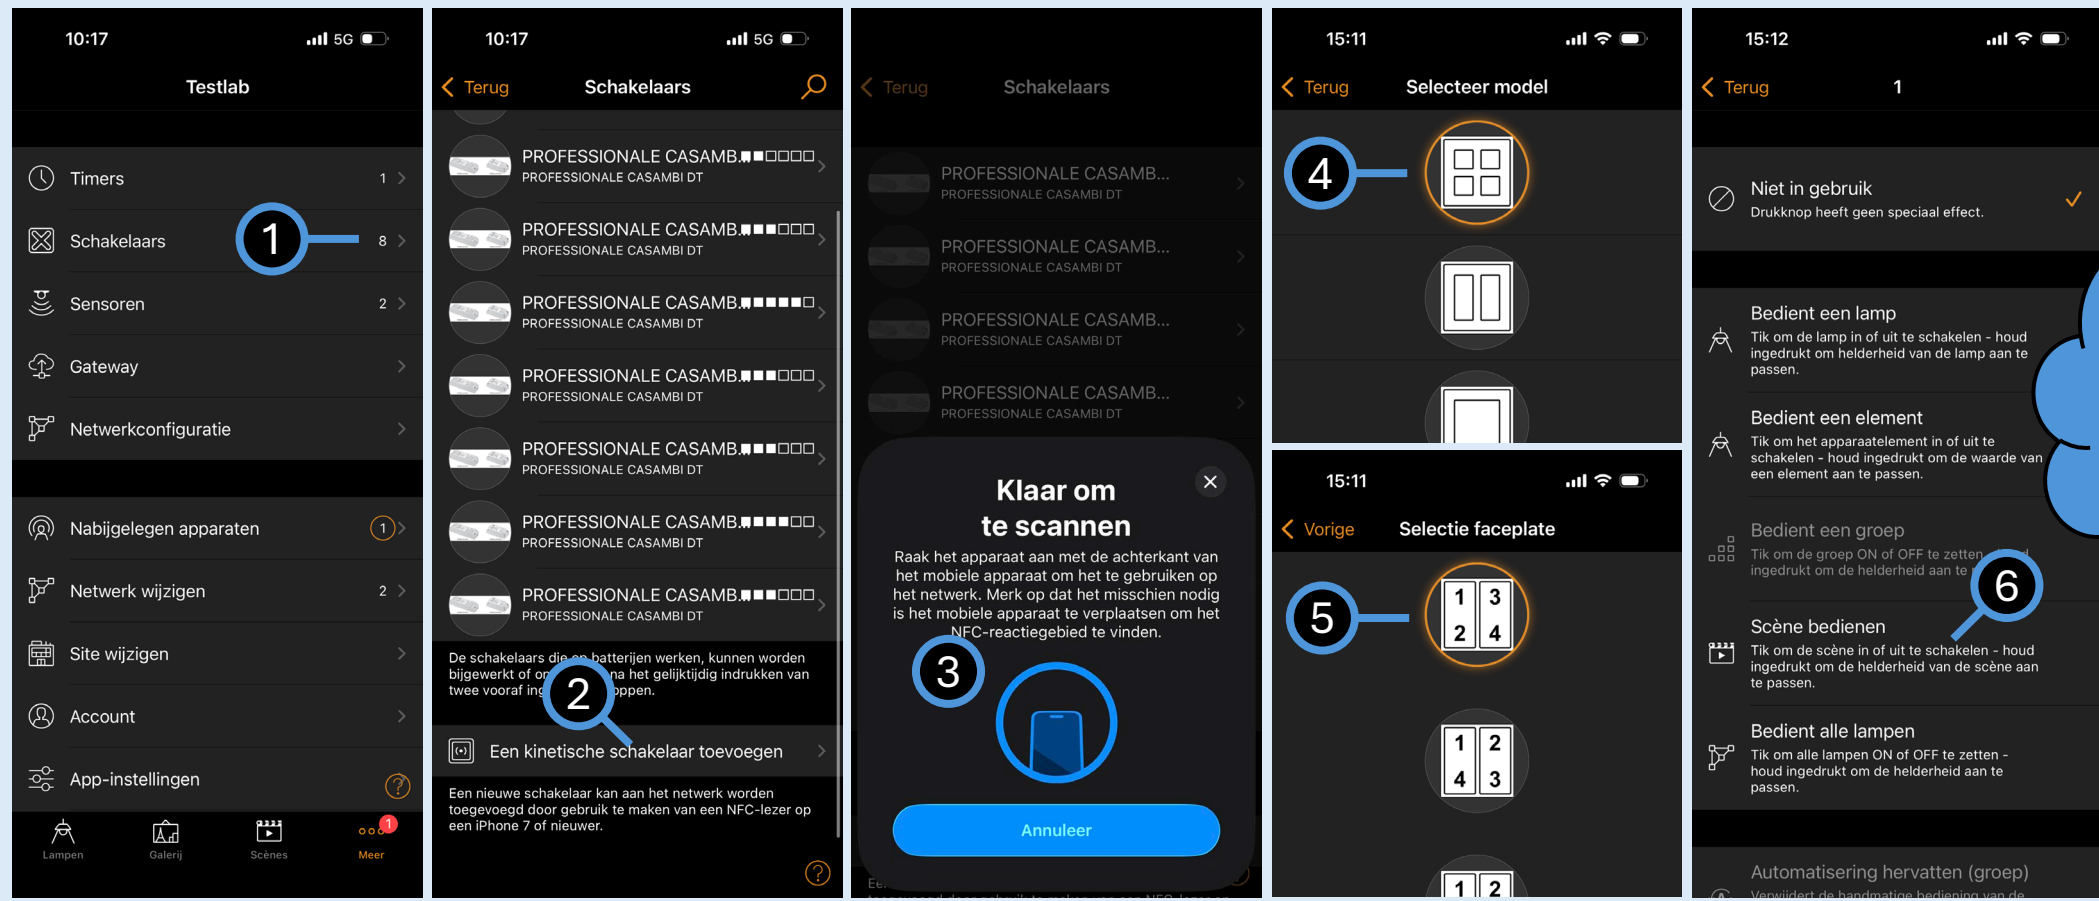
10:17
5G
Testlab

Timers 1
Schakelaars 8
1
Sensoren 2
Gateway
Netwerkconfiguratie

Nabijgelegen apparaten 1
Netwerk wijzigen 2
Site wijzigen
Account
App-instellingen

Lampen Galerij Scènes Meer

10:17
5G
Terug Schakelaars

PROFESSIONALE CASAMB.
PROFESSIONALE CASAMBI DT
PROFESSIONALE CASAMB.
PROFESSIONALE CASAMBI DT
PROFESSIONALE CASAMB.
PROFESSIONALE CASAMBI DT
PROFESSIONALE CASAMB.
PROFESSIONALE CASAMBI DT
PROFESSIONALE CASAMB.
PROFESSIONALE CASAMBI DT
PROFESSIONALE CASAMB.
PROFESSIONALE CASAMBI DT
PROFESSIONALE CASAMB.
PROFESSIONALE CASAMBI DT

De schakelaars die op batterijen werken, kunnen worden bijgewerkt of op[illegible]na het gelijktijdig indrukken van twee vooraf in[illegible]oppen.
2
Een kinetische schakelaar toevoegen

Een nieuwe schakelaar kan aan het netwerk worden toegevoegd door gebruik te maken van een NFC-lezer op een iPhone 7 of nieuwer.

Terug Schakelaars
PROFESSIONALE CASAMB...
PROFESSIONALE CASAMBI DT
PROFESSIONALE CASAMB...
PROFESSIONALE CASAMBI DT
PROFESSIONALE CASAMB...
PROFESSIONALE CASAMBI DT
PROFESSIONALE CASAMB...
PROFESSIONALE CASAMBI DT

Klaar om te scannen
Raak het apparaat aan met de achterkant van het mobiele apparaat om het te gebruiken op het netwerk. Merk op dat het misschien nodig is het mobiele apparaat te verplaatsen om het NFC-reactiegebied te vinden.
3
Annuleer

15:11
Terug Selecteer model
4

15:11
Vorige Selectie faceplate
5
1 3
2 4
1 2
4 3
1 2

15:12
Terug 1
Niet in gebruik
Drukknop heeft geen speciaal effect.

Bedient een lamp
Tik om de lamp in of uit te schakelen - houd ingedrukt om helderheid van de lamp aan te passen.
Bedient een element
Tik om het apparaatelement in of uit te schakelen - houd ingedrukt om de waarde van een element aan te passen.
Bedient een groep
Tik om de groep ON of OFF te zetten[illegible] ingedrukt om de helderheid aan te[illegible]
6
Scène bedienen
Tik om de scène in of uit te schakelen - houd ingedrukt om de helderheid van de scène aan te passen.
Bedient alle lampen
Tik om alle lampen ON of OFF te zetten - houd ingedrukt om de helderheid aan te passen.

Automatisering hervatten (groep)
Verwijdert de handmatige bediening van de